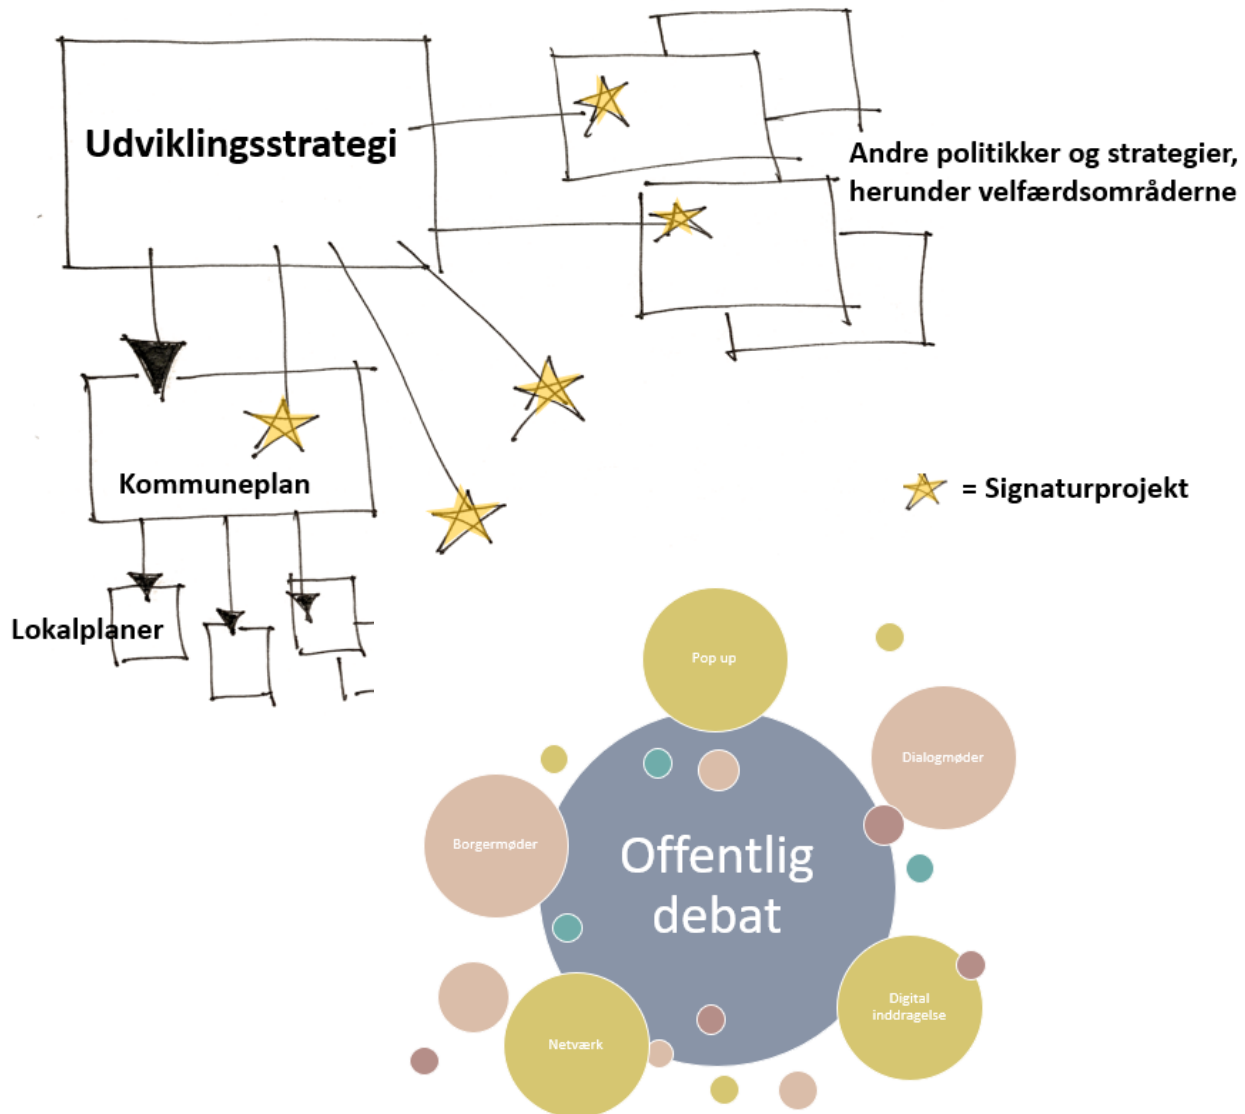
Udviklingsstrategi

Andre politikker og strategier, herunder velfærdsområderne

Kommuneplan

= Signaturprojekt

Lokalplaner

Pop up

Dialogmøder

Borgermøder

Offentlig debat

Digital inddragelse

Netværk